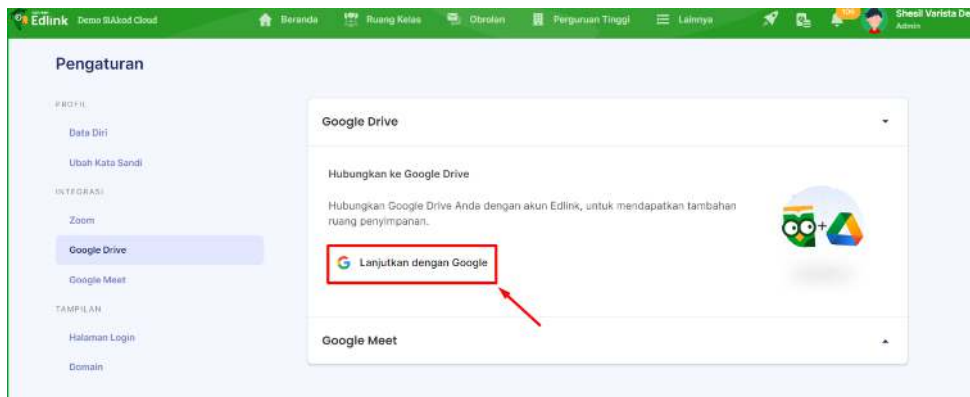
Edlink Demo SIAkad Cloud
Beranda
Ruang Kelas
Obrolan
Perguruan Tinggi
Lainnya
Sheeil Varista De
Admin

Pengaturan

PROFIL
Data Diri
Ubah Kata Sandi
INTEGRASI
Zoom
Google Drive
Google Meet
TAMPILAN
Halaman Login
Domain

Google Drive

Hubungkan ke Google Drive

Hubungkan Google Drive Anda dengan akun Edlink, untuk mendapatkan tambahan ruang penyimpanan.

Lanjutkan dengan Google

Google Meet